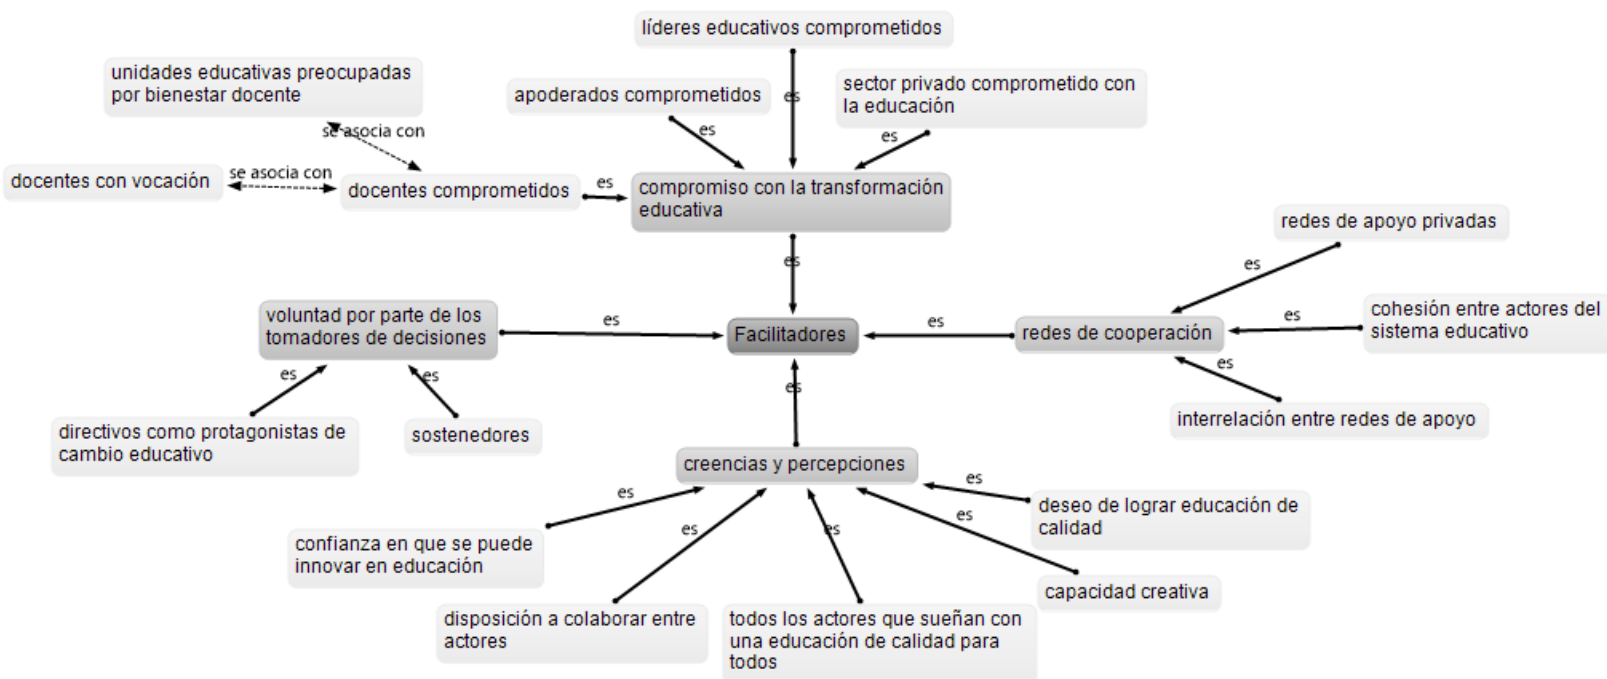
líderes educativos comprometidos

unidades educativas preocupadas por bienestar docente

apoderados comprometidos

es

sector privado comprometido con la educación

se asocia con

es

es

docentes con vocación

se asocia con

docentes comprometidos

es

compromiso con la transformación educativa

redes de apoyo privadas

es

es

voluntad por parte de los tomadores de decisiones

es

Facilitadores

es

redes de cooperación

es

cohesión entre actores del sistema educativo

es

es

es

es

directivos como protagonistas de cambio educativo

sostenedores

interrelación entre redes de apoyo

creencias y percepciones

es

es

deseo de lograr educación de calidad

es

es

confianza en que se puede innovar en educación

es

capacidad creativa

disposición a colaborar entre actores

todos los actores que sueñan con una educación de calidad para todos